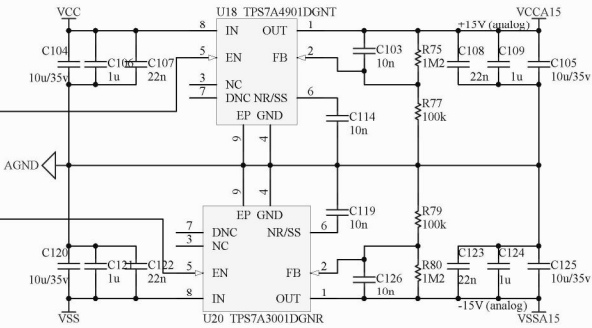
VCC
U18 TPS7A4901DGNT
8 IN OUT 1
+15V (analog)
VCCA15
C104
10u/35v
C106
1u
C107
22n
5 EN FB 2
C103
10n
R75
1M2
C108
22n
C109
1u
C105
10u/35v
3 NC
7 DNC NR/SS 6
EP GND
C114
10n
R77
100k
9 4
AGND
9 4
EP GND
C119
10n
R79
100k
7 DNC NR/SS 6
3 NC
C120
10u/35v
C121
1u
C122
22n
5 EN FB 2
C126
10n
R80
1M2
C123
22n
C124
1u
C125
10u/35v
8 IN OUT 1
-15V (analog)
VSS
U20 TPS7A3001DGNR
VSSA15